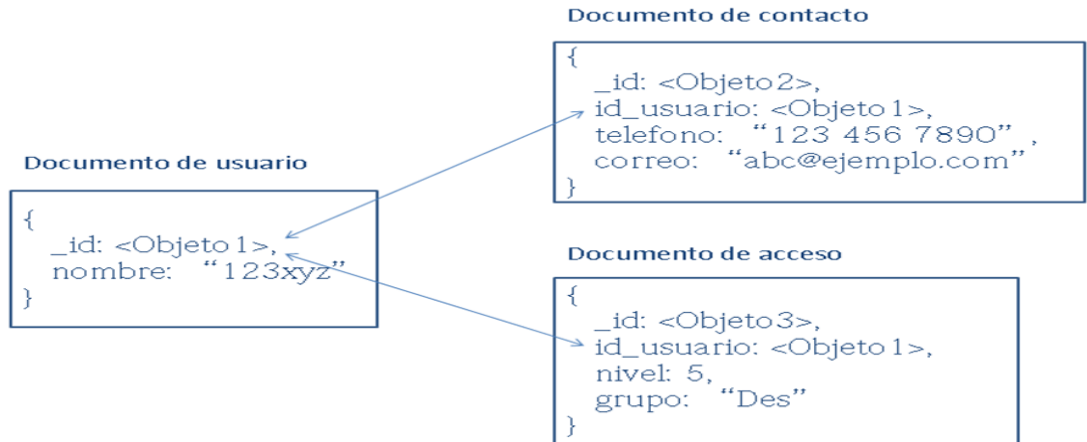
Documento de contacto

{
_id: <Objeto2>,
id_usuario: <Objeto1>,
telefono: "123 456 7890",
correo: "abc@ejemplo.com"
}

Documento de usuario

{
_id: <Objeto1>,
nombre: "123xyz"
}

Documento de acceso

{
_id: <Objeto3>,
id_usuario: <Objeto1>,
nivel: 5,
grupo: "Des"
}